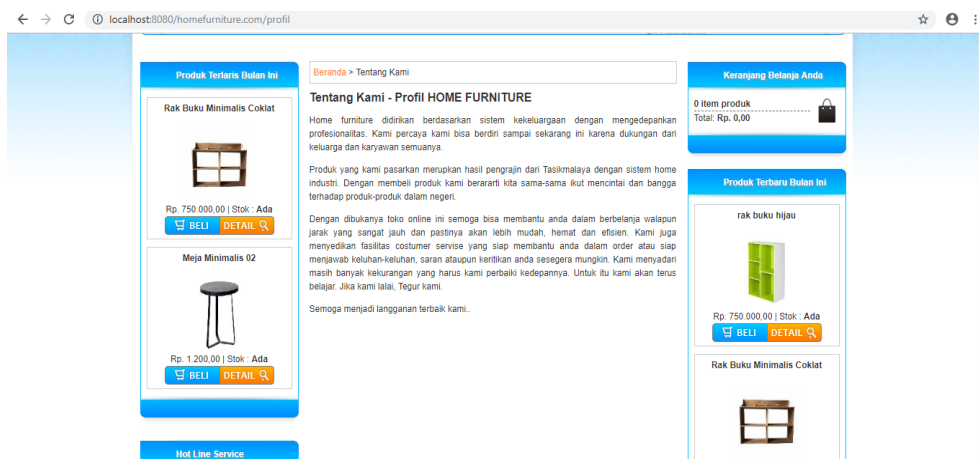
localhost:8080/homefurniture.com/profil

Produk Terlaris Bulan Ini

Rak Buku Minimalis Coklat

Rp. 750.000,00 | Stok : Ada

BELI DETAIL

Meja Minimalis 02

Rp. 1.200,00 | Stok : Ada

BELI DETAIL

Hot Line Service

Beranda > Tentang Kami

Tentang Kami - Profil HOME FURNITURE

Home furniture didirikan berdasarkan sistem kekeluargaan dengan mengedepankan profesionalitas. Kami percaya kami bisa berdiri sampai sekarang ini karena dukungan dari keluarga dan karyawan semuanya.

Produk yang kami pasarkan merupkan hasil pengrajin dari Tasikmalaya dengan sistem home industri. Dengan membeli produk kami berararti kita sama-sama ikut mencintai dan bangga terhadap produk-produk dalam negeri.

Dengan dibukanya toko online ini semoga bisa membantu anda dalam berbelanja walapun jarak yang sangat jauh dan pastinya akan lebih mudah, hemat dan efisien. Kami juga menyedikan fasilitas costumer servise yang siap membantu anda dalam order atau siap menjawab keluhan-keluhan, saran ataupun keritikan anda sesegera mungkin. Kami menyadari masih banyak kekurangan yang harus kami perbaiki kedepannya. Untuk itu kami akan terus belajar. Jika kami lalai, Tegur kami.

Semoga menjadi langganan terbaik kami..

Keranjang Belanja Anda

0 item produk
Total: Rp. 0,00

Produk Terbaru Bulan Ini

rak buku hijau

Rp. 750.000,00 | Stok : Ada

BELI DETAIL

Rak Buku Minimalis Coklat